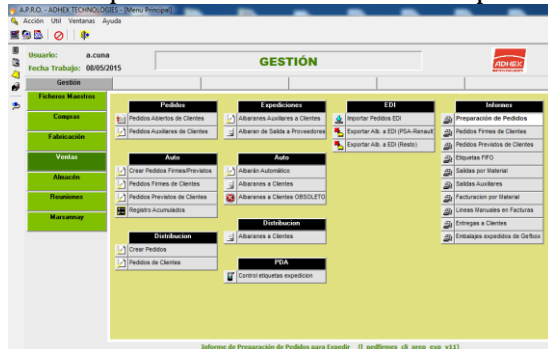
A.P.R.O. - ADHEX TECHNOLOGIES - [Menu Principal]

Acción Util Ventanas Ayuda

Usuario: a.cuna
Fecha Trabajo: 08/05/2015

GESTIÓN

ADHEX

Gestión

Ficheros Maestros
Compras
Fabricación
Ventas
Almacén
Reuniones
Marzannay

Pedidos
Pedidos Abiertos de Clientes
Pedidos Auxiliares de Clientes

Auto
Crear Pedidos Firmes/Previstos
Pedidos Firmes de Clientes
Pedidos Previstos de Clientes
Registro Acumulados

Distribucion
Crear Pedidos
Pedidos de Clientes

Expediciones
Albaranes Auxiliares a Clientes
Albaran de Salida a Proveedores

Auto
Albarán Automático
Albaranes a Clientes
Albaranes a Clientes OBSOLETO

Distribucion
Albaranes a Clientes

PDA
Control etiquetas expedicion

EDI
Importar Pedidos EDI
Exportar Alb. a EDI (PSA-Renault)
Exportar Alb. a EDI (Resto)

Informes
Preparación de Pedidos
Pedidos Firmes de Clientes
Pedidos Previstos de Clientes
Etiquetas FIFO
Salidas por Material
Saldas Auxiliares
Facturacion por Material
Lineas Manuales en Facturas
Entregas a Clientes
Embalajes expedidos de Gefbox

Informe de Preparación de Pedidos para Expedir (I_pedfirmes_cli_prep_exp_v11)